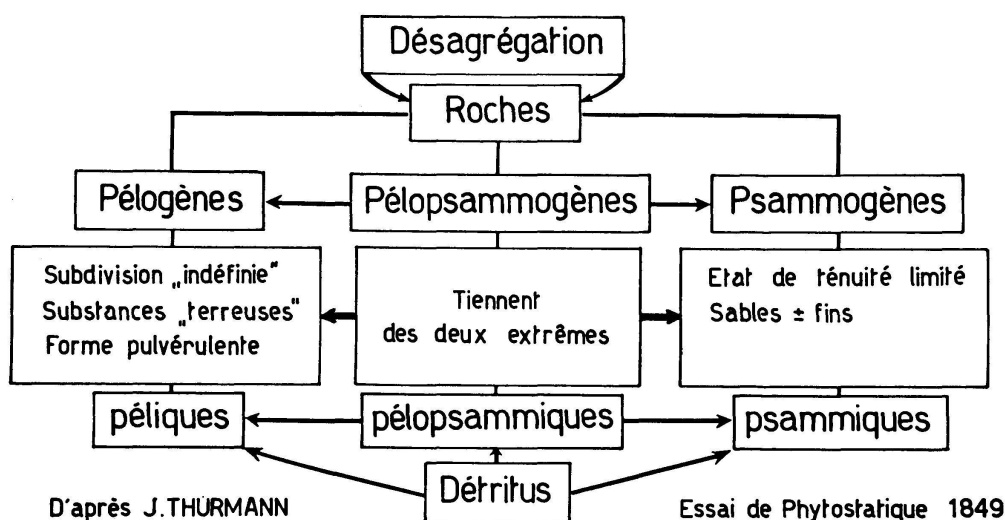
Désagrégation

Roches

Pélogènes

Pélopsammogènes

Psammogènes

Subdivision „indéfinie"
Substances „terreuses"
Forme pulvérulente

Tiennent
des deux extrêmes

Etat de ténuité limité
Sables ± fins

péliques

pélopsammiques

psammiques

Détritus

D'après J.THÜRMANN

Essai de Phytostatique 1849